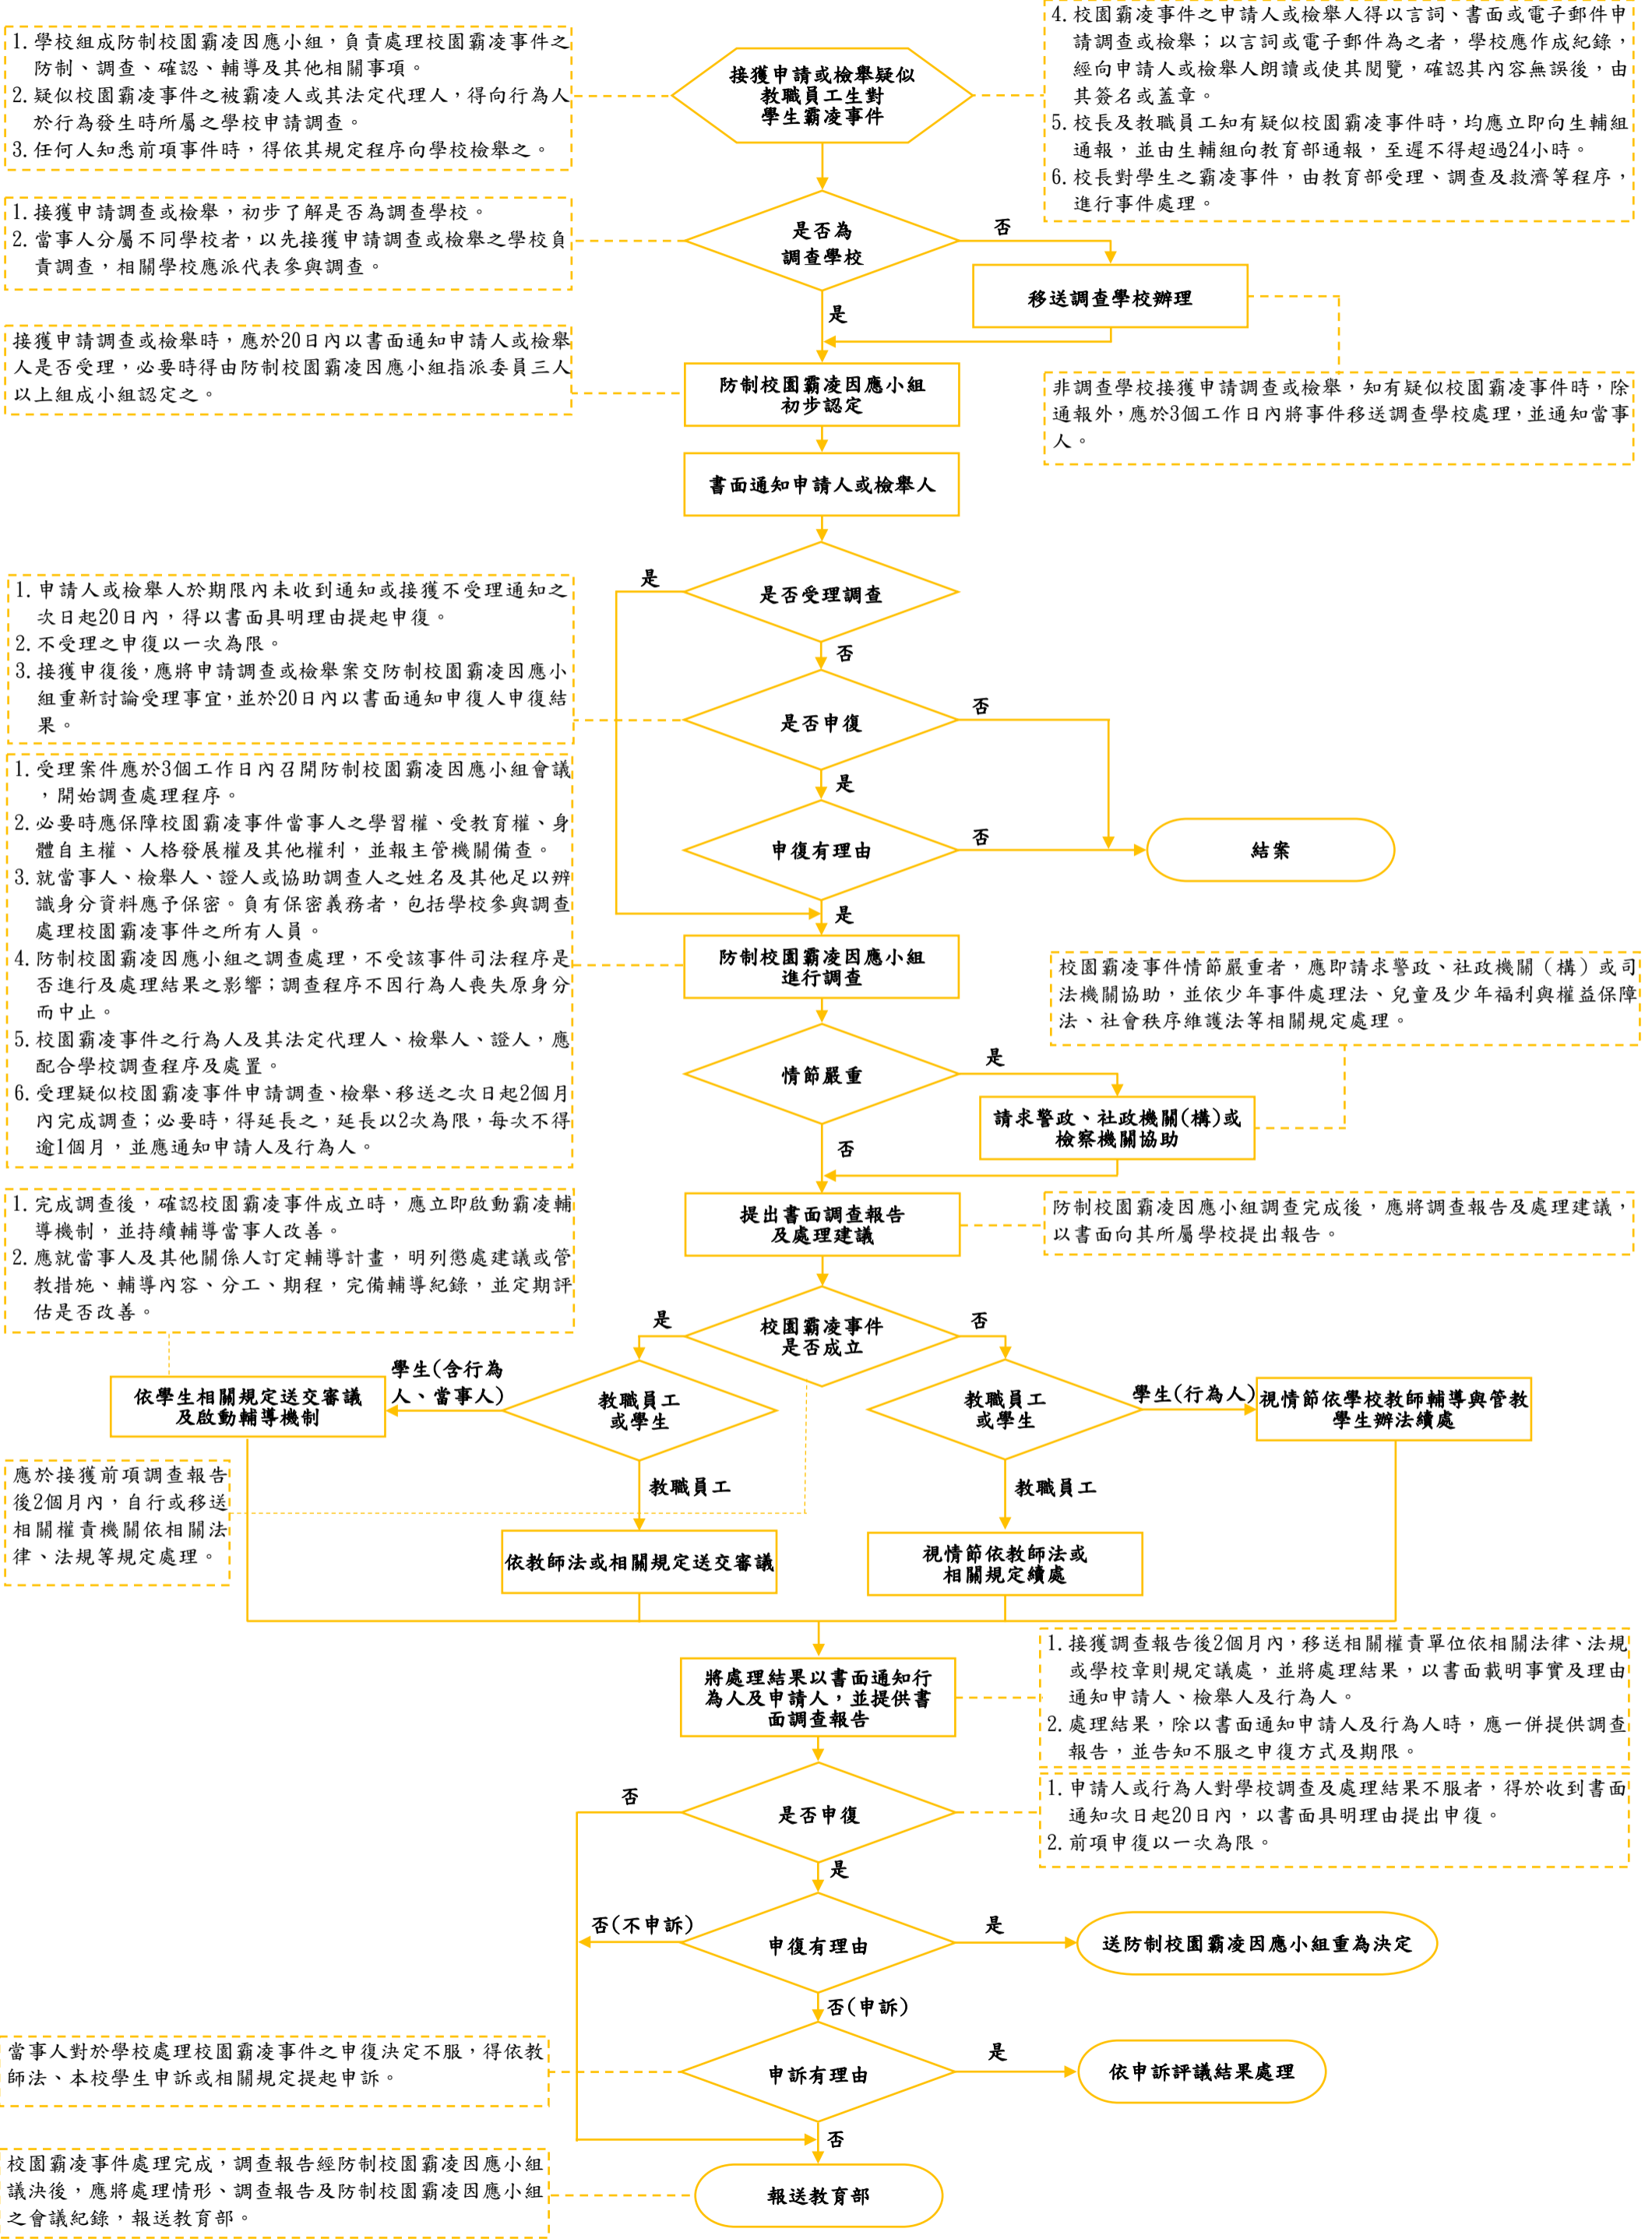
1. 學校組成防制校園霸凌因應小組，負責處理校園霸凌事件之防制、調查、確認、輔導及其他相關事項。
2. 疑似校園霸凌事件之被霸凌人或其法定代理人，得向行為人於行為發生時所屬之學校申請調查。
3. 任何人知悉前項事件時，得依其規定程序向學校檢舉之。

接獲申請或檢舉疑似教職員工生對學生霸凌事件

4. 校園霸凌事件之申請人或檢舉人得以言詞、書面或電子郵件申請調查或檢舉；以言詞或電子郵件為之者，學校應作成紀錄，經向申請人或檢舉人朗讀或使其閱覽，確認其內容無誤後，由其簽名或蓋章。
5. 校長及教職員工知有疑似校園霸凌事件時，均應立即向生輔組通報，並由生輔組向教育部通報，至遲不得超過24小時。
6. 校長對學生之霸凌事件，由教育部受理、調查及救濟等程序，進行事件處理。

1. 接獲申請調查或檢舉，初步了解是否為調查學校。
2. 當事人分屬不同學校者，以先接獲申請調查或檢舉之學校負責調查，相關學校應派代表參與調查。

是否為調查學校

否

移送調查學校辦理

是

接獲申請調查或檢舉時，應於20日內以書面通知申請人或檢舉人是否受理，必要時得由防制校園霸凌因應小組指派委員三人以上組成小組認定之。

防制校園霸凌因應小組初步認定

非調查學校接獲申請調查或檢舉，知有疑似校園霸凌事件時，除通報外，應於3個工作日內將事件移送調查學校處理，並通知當事人。

書面通知申請人或檢舉人

是

是否受理調查

1. 申請人或檢舉人於期限內未收到通知或接獲不受理通知之次日起20日內，得以書面具明理由提起申復。
2. 不受理之申復以一次為限。
3. 接獲申復後，應將申請調查或檢舉案交防制校園霸凌因應小組重新討論受理事宜，並於20日內以書面通知申復人申復結果。

否

是否申復

否

是

1. 受理案件應於3個工作日內召開防制校園霸凌因應小組會議，開始調查處理程序。
2. 必要時應保障校園霸凌事件當事人之學習權、受教育權、身體自主權、人格發展權及其他權利，並報主管機關備查。
3. 就當事人、檢舉人、證人或協助調查人之姓名及其他足以辨識身分資料應予保密。負有保密義務者，包括學校參與調查處理校園霸凌事件之所有人員。
4. 防制校園霸凌因應小組之調查處理，不受該事件司法程序是否進行及處理結果之影響；調查程序不因行為人喪失原身分而中止。
5. 校園霸凌事件之行為人及其法定代理人、檢舉人、證人，應配合學校調查程序及處置。
6. 受理疑似校園霸凌事件申請調查、檢舉、移送之次日起2個月內完成調查；必要時，得延長之，延長以2次為限，每次不得逾1個月，並應通知申請人及行為人。

申復有理由

否

結案

是

防制校園霸凌因應小組進行調查

校園霸凌事件情節嚴重者，應即請求警政、社政機關（構）或司法機關協助，並依少年事件處理法、兒童及少年福利與權益保障法、社會秩序維護法等相關規定處理。

情節嚴重

是

請求警政、社政機關(構)或檢察機關協助

否

1. 完成調查後，確認校園霸凌事件成立時，應立即啟動霸凌輔導機制，並持續輔導當事人改善。
2. 應就當事人及其他關係人訂定輔導計畫，明列懲處建議或管教措施、輔導內容、分工、期程，完備輔導紀錄，並定期評估是否改善。

提出書面調查報告及處理建議

防制校園霸凌因應小組調查完成後，應將調查報告及處理建議，以書面向其所屬學校提出報告。

是

校園霸凌事件是否成立

否

依學生相關規定送交審議及啟動輔導機制

學生(含行為人、當事人)

教職員工或學生

教職員工或學生

學生(行為人)

視情節依學校教師輔導與管教學生辦法續處

應於接獲前項調查報告後2個月內，自行或移送相關權責機關依相關法律、法規等規定處理。

教職員工

教職員工

依教師法或相關規定送交審議

視情節依教師法或相關規定續處

將處理結果以書面通知行為人及申請人，並提供書面調查報告

1. 接獲調查報告後2個月內，移送相關權責單位依相關法律、法規或學校章則規定議處，並將處理結果，以書面載明事實及理由通知申請人、檢舉人及行為人。
2. 處理結果，除以書面通知申請人及行為人時，應一併提供調查報告，並告知不服之申復方式及期限。

否

是否申復

1. 申請人或行為人對學校調查及處理結果不服者，得於收到書面通知次日起20日內，以書面具明理由提出申復。
2. 前項申復以一次為限。

是

否(不申訴)

申復有理由

是

送防制校園霸凌因應小組重為決定

否(申訴)

當事人對於學校處理校園霸凌事件之申復決定不服，得依教師法、本校學生申訴或相關規定提起申訴。

申訴有理由

是

依申訴評議結果處理

否

校園霸凌事件處理完成，調查報告經防制校園霸凌因應小組議決後，應將處理情形、調查報告及防制校園霸凌因應小組之會議紀錄，報送教育部。

報送教育部